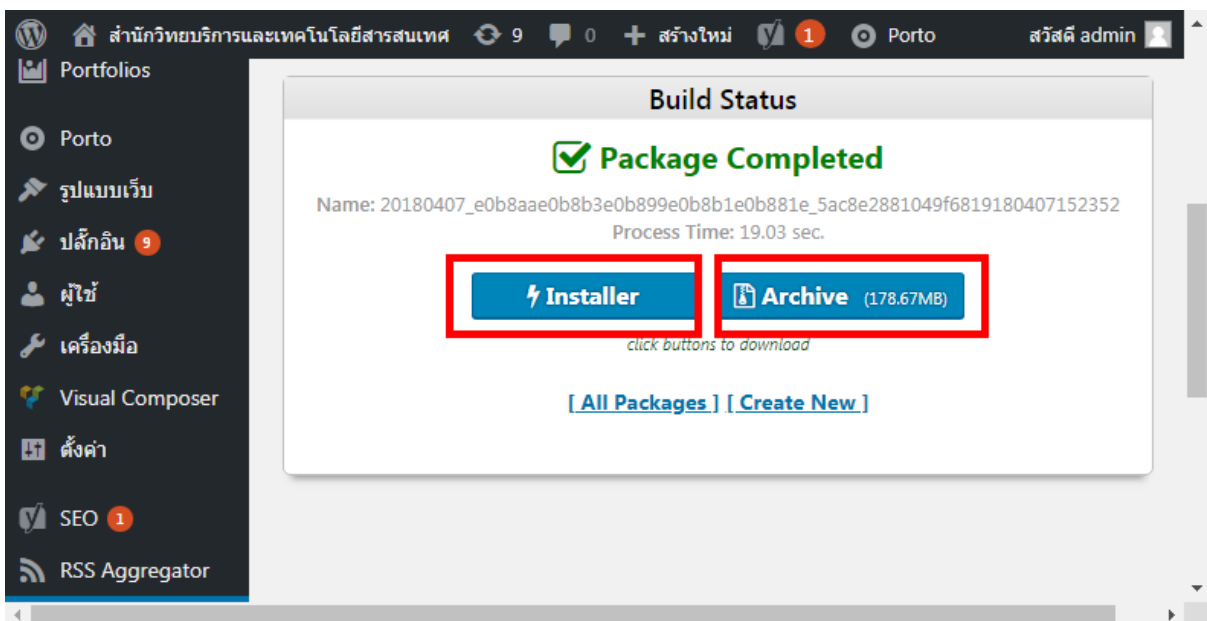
สำนักวิทยบริการและเทคโนโลยีสารสนเทศ 9 0 สร้างใหม่ 1 Porto สวัสดี admin

Portfolios

Porto

รูปแบบเว็บ

ปลั๊กอิน 9

ผู้ใช้

เครื่องมือ

Visual Composer

ตั้งค่า

SEO 1

RSS Aggregator

Build Status

Package Completed

Name: 20180407_e0b8aae0b8b3e0b899e0b8b1e0b881e_5ac8e2881049f6819180407152352

Process Time: 19.03 sec.

Installer

Archive (178.67MB)

click buttons to download

[ All Packages ] [ Create New ]